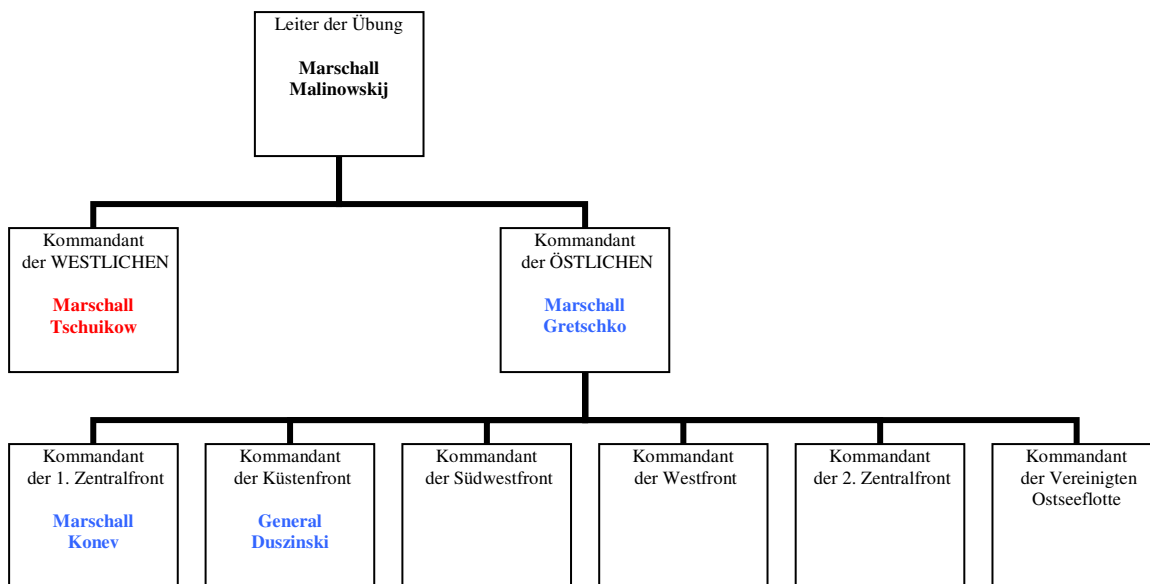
Leiter der Übung

Marschall Malinowskij

Kommandant der WESTLICHEN

Marschall Tschuikow

Kommandant der ÖSTLICHEN

Marschall Gretschko

Kommandant der 1. Zentralfront

Marschall Konev

Kommandant der Küstenfront

General Duszinski

Kommandant der Südwestfront

Kommandant der Westfront

Kommandant der 2. Zentralfront

Kommandant der Vereinigten Ostseeflotte